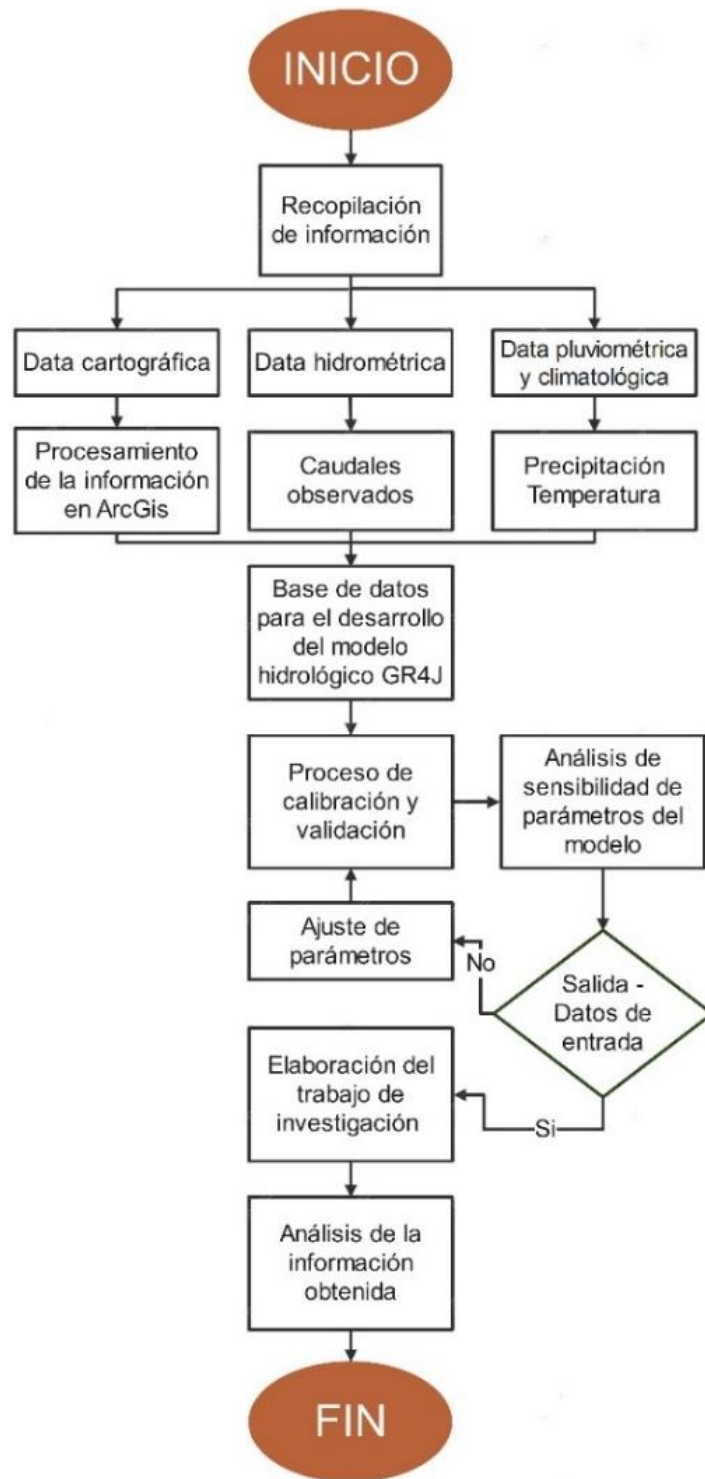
INICIO

Recopilación de información

Data cartográfica

Data hidrométrica

Data pluviométrica y climatológica

Procesamiento de la información en ArcGis

Caudales observados

Precipitación Temperatura

Base de datos para el desarrollo del modelo hidrológico GR4J

Proceso de calibración y validación

Análisis de sensibilidad de parámetros del modelo

Ajuste de parámetros

No

Salida - Datos de entrada

Elaboración del trabajo de investigación

Si

Análisis de la información obtenida

FIN